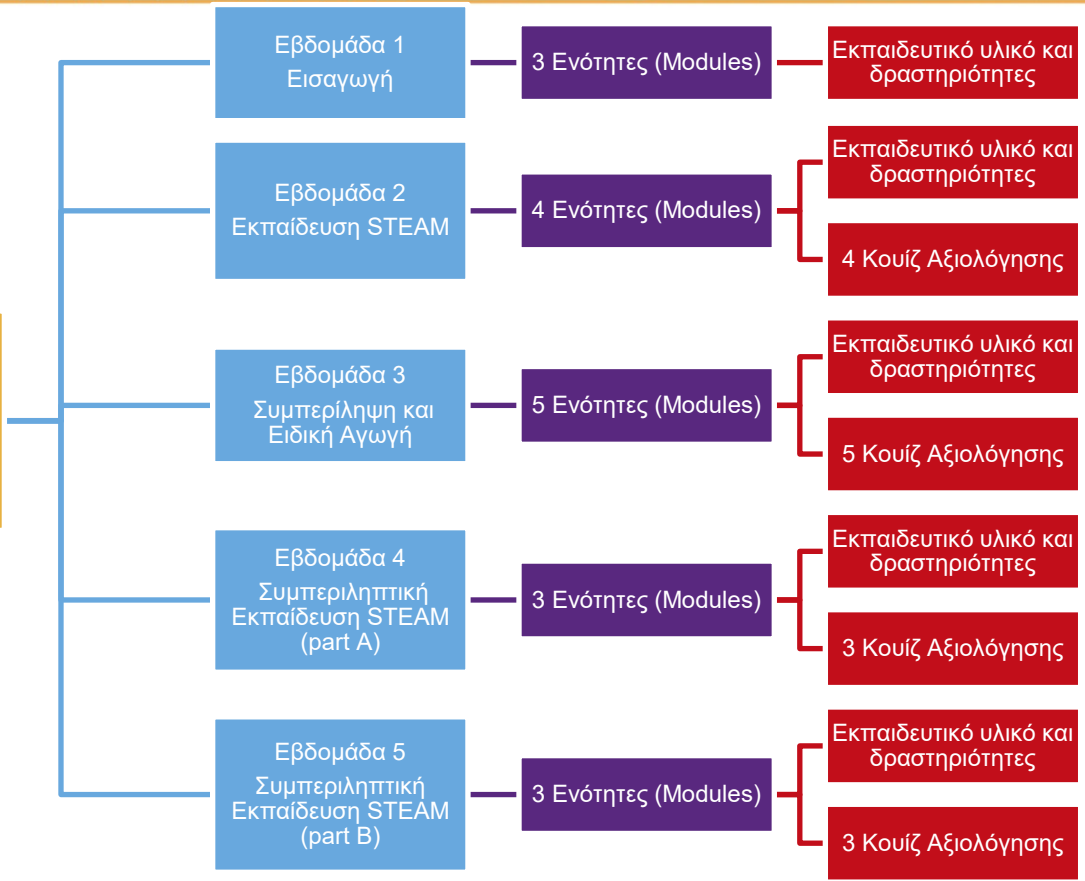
Εβδομάδα 1
Εισαγωγή

3 Ενότητες (Modules)

Εκπαιδευτικό υλικό και δραστηριότητες

Εβδομάδα 2
Εκπαίδευση STEAM

4 Ενότητες (Modules)

Εκπαιδευτικό υλικό και δραστηριότητες

4 Κουίζ Αξιολόγησης

Εβδομάδα 3
Συμπερίληψη και Ειδική Αγωγή

5 Ενότητες (Modules)

Εκπαιδευτικό υλικό και δραστηριότητες

5 Κουίζ Αξιολόγησης

Εβδομάδα 4
Συμπεριληπτική Εκπαίδευση STEAM (part A)

3 Ενότητες (Modules)

Εκπαιδευτικό υλικό και δραστηριότητες

3 Κουίζ Αξιολόγησης

Εβδομάδα 5
Συμπεριληπτική Εκπαίδευση STEAM (part B)

3 Ενότητες (Modules)

Εκπαιδευτικό υλικό και δραστηριότητες

3 Κουίζ Αξιολόγησης